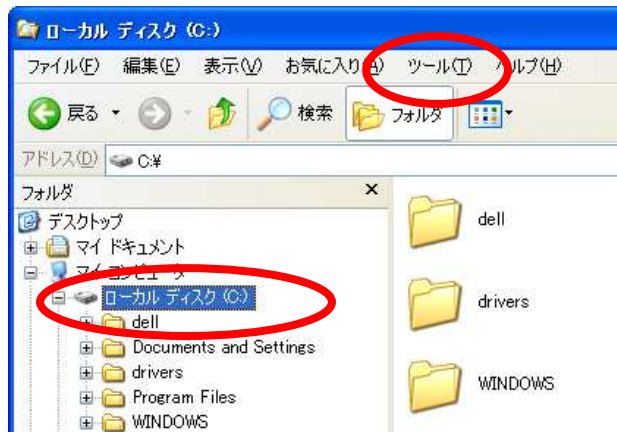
ローカル ディスク (C:)

ファイル(F) 編集(E) 表示(V) お気に入り(A) ツール(T) ヘルプ(H)

戻る 検索 フォルダ

アドレス(D) C:¥

フォルダ ×

デスクトップ
マイ ドキュメント
マイ コンピュータ
ローカル ディスク (C:)
dell
Documents and Settings
drivers
Program Files
WINDOWS

dell
drivers
WINDOWS